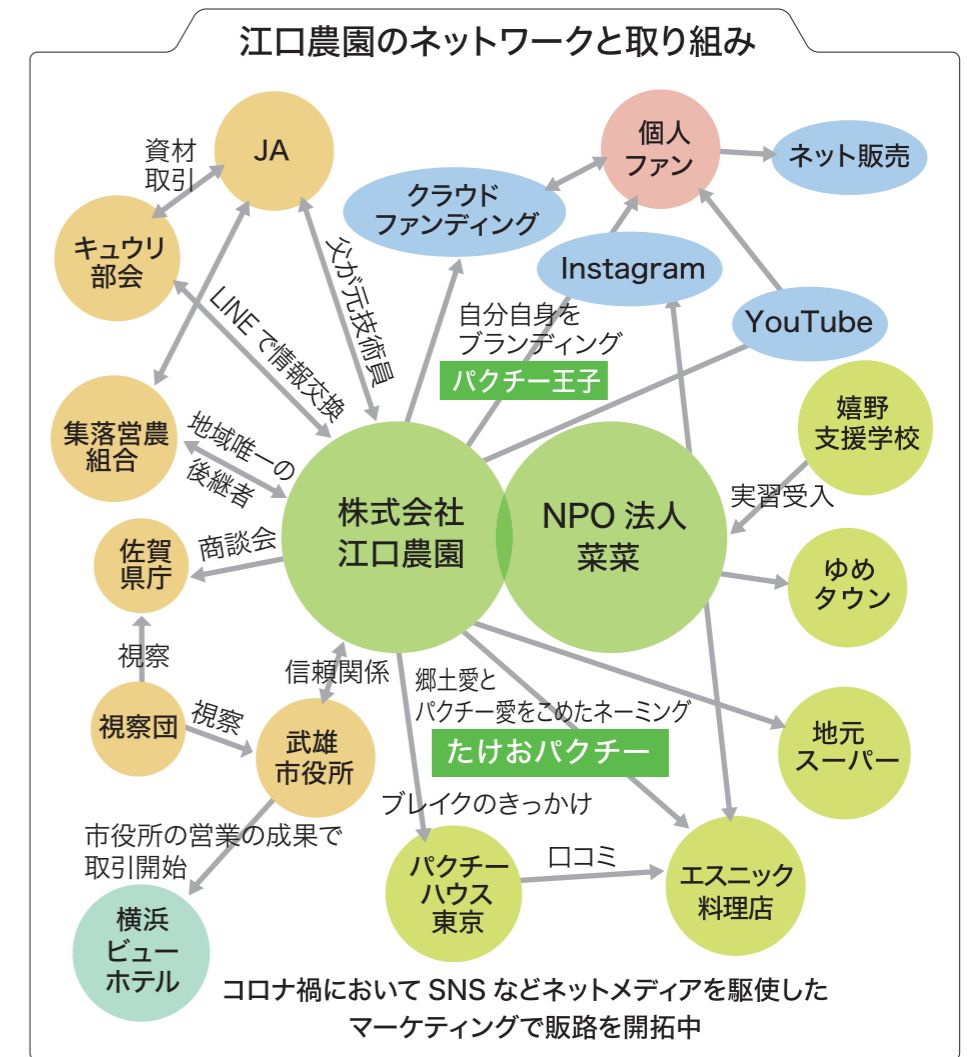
江口農園のネットワークと取り組み

JA

資材
取引

キュウリ
部会

クラウド
ファンディング

個人
ファン

ネット販売

Instagram

YouTube

父が元技術員

LINEで情報交換

自分自身を
ブランディング

パクチー王子

集落営農
組合

地域唯一の
後継者

株式会社
江口農園

NPO法人
菜菜

嬉野
支援学校

実習受入

佐賀
県庁

商談会

ゆめ
タウン

視察

視察団

視察

信頼関係

武雄
市役所

郷土愛と
パクチー愛をこめたネーミング

たけおパクチー

地元
スーパー

ブレイクのきっかけ

市役所の営業の成果で
取引開始

パクチー
ハウス
東京

口コミ

エスニック
料理店

横浜
ビュー
ホテル

コロナ禍においてSNSなどネットメディアを駆使した
マーケティングで販路を開拓中